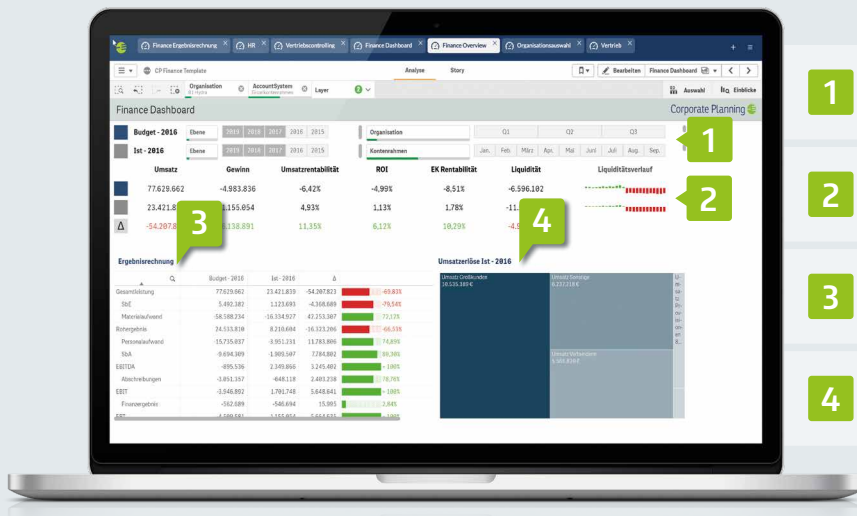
Finance Ergebnisrechnung × HR × Vertriebscontrolling × Finance Dashboard × Finance Overview × Organisationsauswahl × Vertrieb ×

CP Finance Template

Analyse Story

Bearbeiten Finance Dashboard

Organisation AccountSystem Layer

Auswahl Einblicke

Finance Dashboard

Corporate Planning

Budget - 2016 Ebene 2019 2018 2017 2016 2015

Ist - 2016 Ebene 2019 2018 2017 2016 2015

Organisation

Kontenrahmen

Q1 Q2 Q3

Jan. Feb. März Apr. Mai Juni Juli Aug. Sep.

1

| | Umsatz | Gewinn | Umsatzrentabilität | ROI | EK Rentabilität | Liquidität | Liquiditätsverlauf |
|---|---|---|---|---|---|---|---|
| | 77.629.662 | -4.983.836 | -6,42% | -4,99% | -8,51% | -6.596.102 | |
| | 23.421.8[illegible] | 1.155.054 | 4,93% | 1,13% | 1,78% | -11.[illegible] | |
| Δ | -54.207.8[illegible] | 6.138.891 | 11,35% | 6,12% | 10,29% | -4.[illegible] | |

2

3

4

Ergebnisrechnung

| | Budget - 2016 | Ist - 2016 | Δ | |
|---|---|---|---|---|
| Gesamtleistung | 77.629.662 | 23.421.839 | -54.207.823 | -69,83% |
| SbE | 5.492.382 | 1.123.693 | -4.368.689 | -79,54% |
| Materialaufwand | -58.588.234 | -16.334.927 | 42.253.307 | 72,12% |
| Rohergebnis | 24.533.810 | 8.210.604 | -16.323.206 | -66,53% |
| Personalaufwand | -15.735.037 | -3.951.231 | 11.783.806 | 74,89% |
| SbA | -9.694.309 | -1.909.507 | 7.784.802 | 80,30% |
| EBITDA | -895.536 | 2.349.866 | 3.245.402 | > 100% |
| Abschreibungen | -3.051.357 | -648.118 | 2.403.238 | 78,76% |
| EBIT | -3.946.892 | 1.701.748 | 5.648.641 | > 100% |
| Finanzergebnis | -562.689 | -546.694 | 15.995 | 2,84% |
| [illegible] | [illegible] | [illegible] | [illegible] | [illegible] |

Umsatzerlöse Ist - 2016

Umsatz Großkunden 16.535.389 €

Umsatz Sonstige 5.217.118 €

Umsatz Verbrauchern 1.669.333 €

1

2

3

4